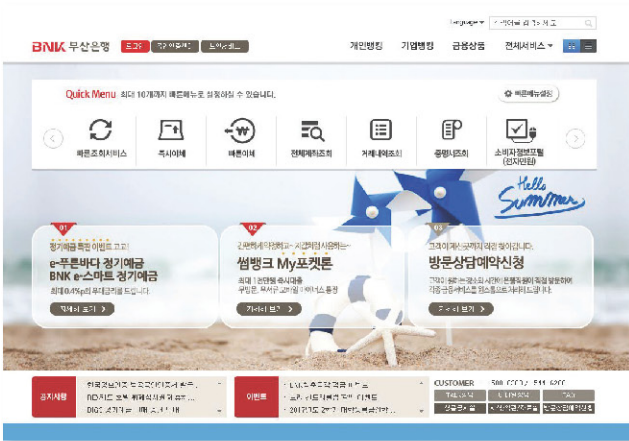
language ▾ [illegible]

BNK 부산은행 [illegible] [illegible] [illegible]

개인뱅킹 기업뱅킹 금융상품 전체서비스 ▾

Quick Menu 최대 10개까지 빠른메뉴로 설정하실 수 있습니다.

빠른메뉴설정

빠른조회서비스 즉시이체 예약이체 전체계좌조회 거래내역조회 증명서조회 소비자정보포털 (전자민원)

Hello Summer

01
정기예금 특판 이벤트 고고!
e-푸른바다 정기예금
BNK e-스마트 정기예금
최대 0.4%p의 우대금리를 드립니다.
자세히 보기 >

02
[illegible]
썸뱅크 My포켓폰
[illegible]
자세히 보기 >

03
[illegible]
방문상담예약신청
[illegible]
자세히 보기 >

공지사항
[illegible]
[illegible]
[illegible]

이벤트
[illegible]
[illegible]
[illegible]

CUSTOMER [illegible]
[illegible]